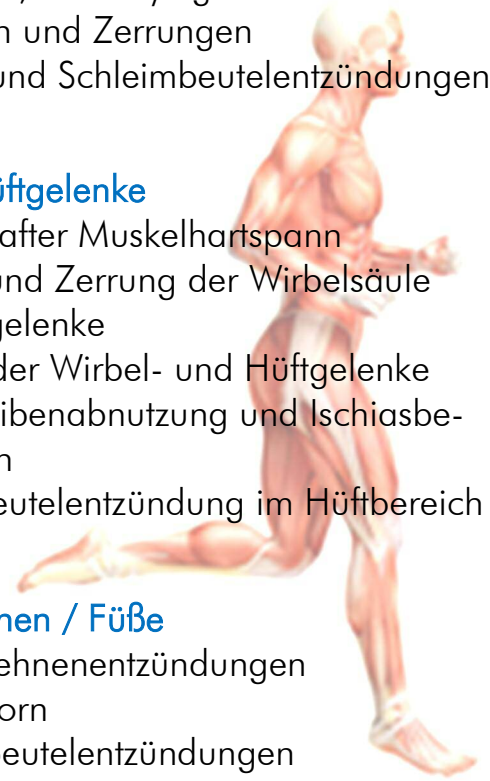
n und Zerrungen
und Schleimbeutelentzündungen

üftgelenke
after Muskelhartspann
und Zerrung der Wirbelsäule
gelenke
der Wirbel- und Hüftgelenke
ibenabnutzung und Ischiasbe-
n
eutelentzündung im Hüftbereich

nen / Füße
ehnenentzündungen
orn
eutelentzündungen